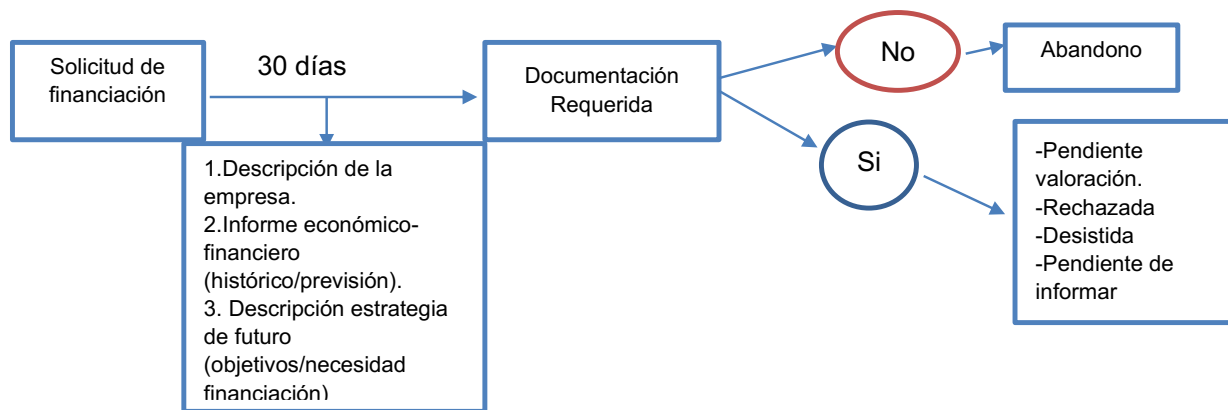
Solicitud de financiación

30 días

Documentación Requerida

No

Abandono

Si

1.Descripción de la empresa.
2.Informe económico-financiero (histórico/previsión).
3. Descripción estrategia de futuro (objetivos/necesidad financiación)

-Pendiente valoración.
-Rechazada
-Desistida
-Pendiente de informar